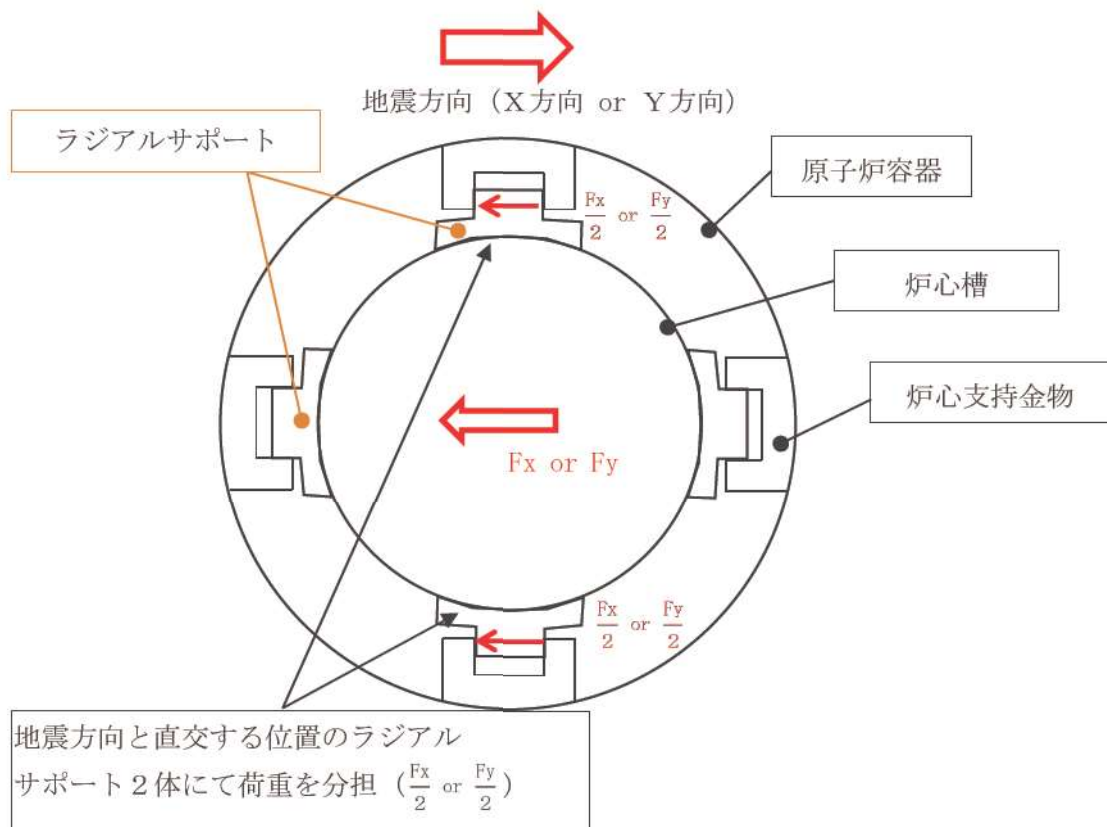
地震方向（X方向 or Y方向）

ラジアルサポート

原子炉容器

$\frac{Fx}{2}$ or $\frac{Fy}{2}$

炉心槽

炉心支持金物

Fx or Fy

$\frac{Fx}{2}$ or $\frac{Fy}{2}$

地震方向と直交する位置のラジアルサポート２体にて荷重を分担（$\frac{Fx}{2}$ or $\frac{Fy}{2}$）